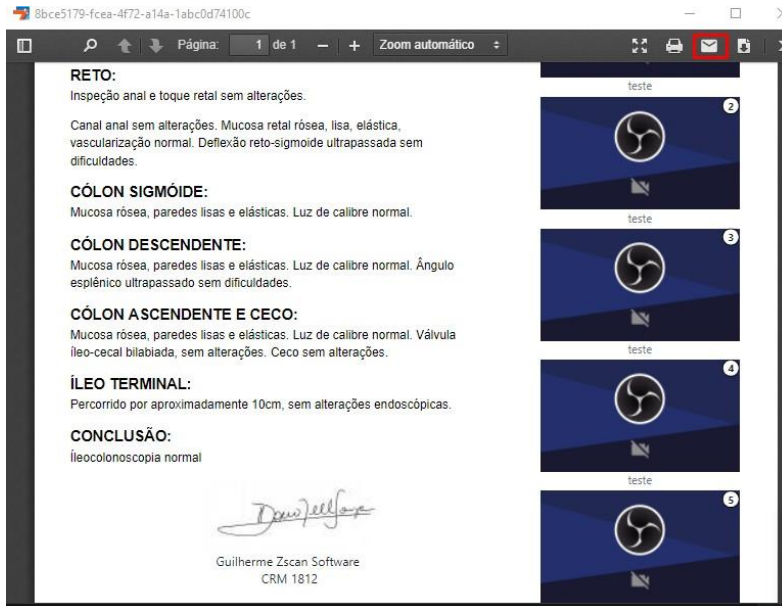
8bce5179-fcea-4f72-a14a-1abc0d74100c

Página: 1 de 1 — + Zoom automático

RETO:
Inspeção anal e toque retal sem alterações.

Canal anal sem alterações. Mucosa retal rósea, lisa, elástica, vascularização normal. Deflexão reto-sigmoide ultrapassada sem dificuldades.

CÓLON SIGMÓIDE:
Mucosa rósea, paredes lisas e elásticas. Luz de calibre normal.

CÓLON DESCENDENTE:
Mucosa rósea, paredes lisas e elásticas. Luz de calibre normal. Ângulo esplênico ultrapassado sem dificuldades.

CÓLON ASCENDENTE E CECO:
Mucosa rósea, paredes lisas e elásticas. Luz de calibre normal. Válvula íleo-cecal bilabiada, sem alterações. Ceco sem alterações.

ÍLEO TERMINAL:
Percorrido por aproximadamente 10cm, sem alterações endoscópicas.

CONCLUSÃO:
Íleocolonoscopia normal

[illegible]

Guilherme Zscan Software
CRM 1812

teste
2
teste
3
teste
4
teste
5